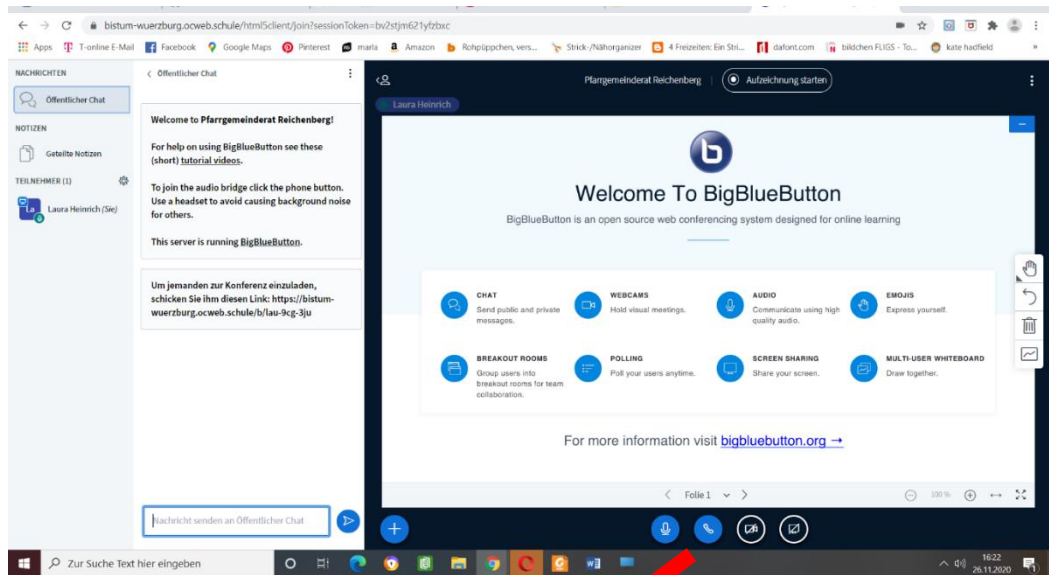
bistum-wuerzburg.ocweb.schule/html5client/join?sessionToken=bv2stjm621yfzbxc

Apps T-online E-Mail Facebook Google Maps Pinterest marla Amazon Rohpüppchen, vers... Strick-/Nähorganizer 4 Freizeiten: Ein Stri... dafont.com bildchen FLIGS - To... kate hadfield

NACHRICHTEN
Öffentlicher Chat
NOTIZEN
Geteilte Notizen
TEILNEHMER (1)
Laura Heinrich (Sie)

‹ Öffentlicher Chat

Welcome to Pfarrgemeinderat Reichenberg!

For help on using BigBlueButton see these (short) tutorial videos.

To join the audio bridge click the phone button. Use a headset to avoid causing background noise for others.

This server is running BigBlueButton.

Um jemanden zur Konferenz einzuladen, schicken Sie ihm diesen Link: https://bistum-wuerzburg.ocweb.schule/b/lau-9cg-3ju

Nachricht senden an Öffentlicher Chat

Pfarrgemeinderat Reichenberg | Aufzeichnung starten

Laura Heinrich

Welcome To BigBlueButton

BigBlueButton is an open source web conferencing system designed for online learning

CHAT
Send public and private messages.

WEBCAMS
Hold visual meetings.

AUDIO
Communicate using high quality audio.

EMOJIS
Express yourself.

BREAKOUT ROOMS
Group users into breakout rooms for team collaboration.

POLLING
Poll your users anytime.

SCREEN SHARING
Share your screen.

MULTI-USER WHITEBOARD
Draw together.

For more information visit bigbluebutton.org →

‹ Folie 1 ›

100%

Zur Suche Text hier eingeben

16:22
26.11.2020